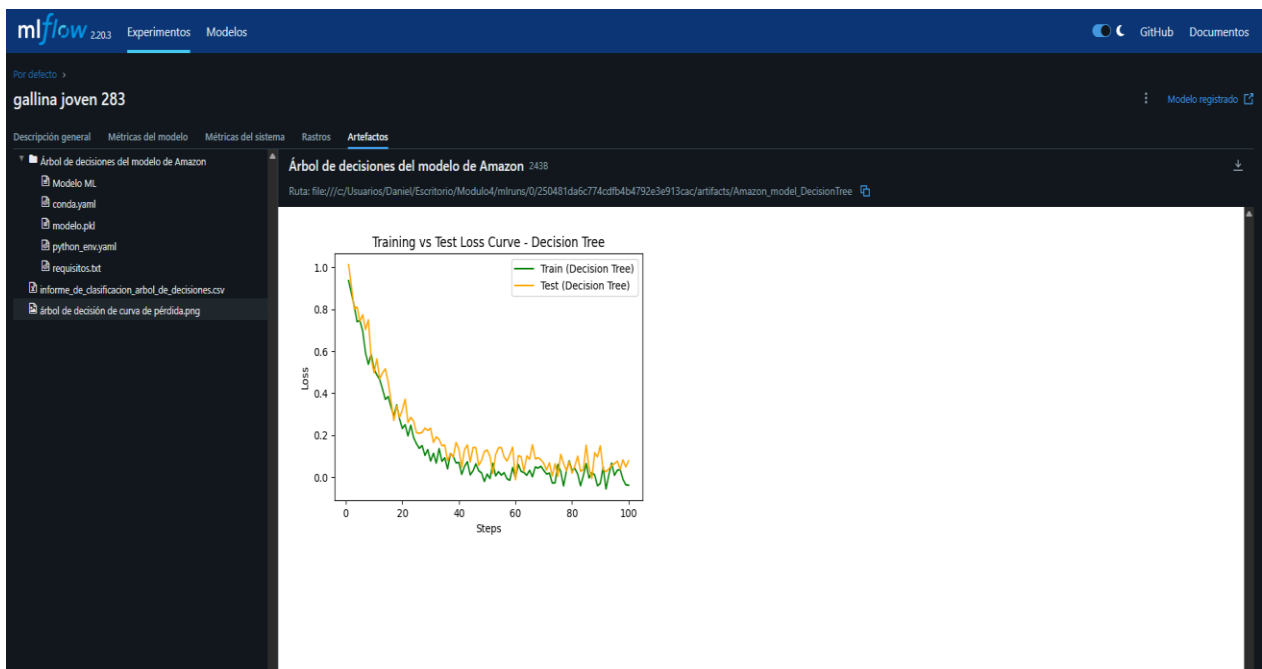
mlflow 2.20.3 Experimentos Modelos

GitHub Documentos

Por defecto ›

gallina joven 283

Modelo registrado

Descripción general Métricas del modelo Métricas del sistema Rastros Artefactos

Árbol de decisiones del modelo de Amazon
Modelo ML
conda.yaml
modelo.pkl
python_env.yaml
requisitos.txt
informe_de_clasificacion_arbol_de_decisiones.csv
árbol de decisión de curva de pérdida.png

Árbol de decisiones del modelo de Amazon 2438

Ruta: file:///c:/Usuarios/Daniel/Escritorio/Modulo4/mlruns/0/250481da6c774cdfb4b4792e3e913cac/artifacts/Amazon_model_DecisionTree

Training vs Test Loss Curve - Decision Tree

Train (Decision Tree)
Test (Decision Tree)

Loss

1.0
0.8
0.6
0.4
0.2
0.0

0 20 40 60 80 100

Steps